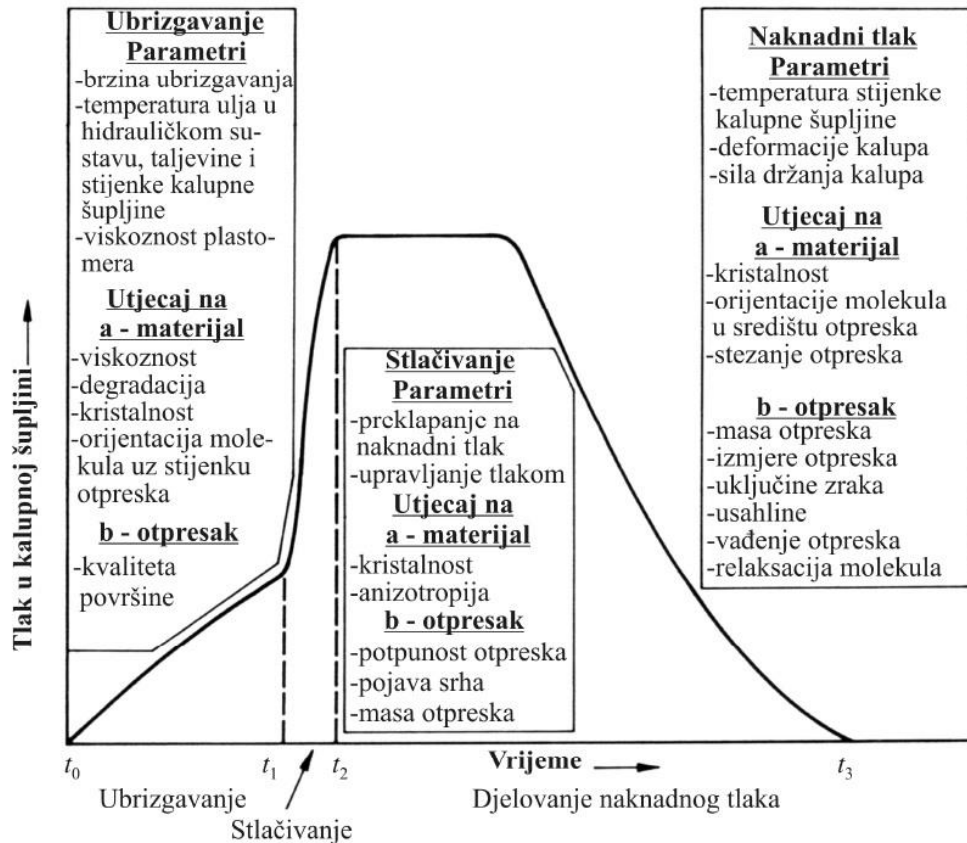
Ubrizgavanje
Parametri
-brzina ubrizgavanja
-temperatura ulja u hidrauličkom sustavu, taljevine i stijenke kalupne šupljine
-viskoznost plastomera

Utjecaj na
a - materijal
-viskoznost
-degradacija
-kristalnost
-orijentacija molekula uz stijenku otpreska

b - otpresak
-kvaliteta površine

Stlačivanje
Parametri
-preklapanje na naknadni tlak
-upravljanje tlakom

Utjecaj na
a - materijal
-kristalnost
-anizotropija

b - otpresak
-potpunost otpreska
-pojava srha
-masa otpreska

Naknadni tlak
Parametri
-temperatura stijenke kalupne šupljine
-deformacije kalupa
-sila držanja kalupa

Utjecaj na
a - materijal
-kristalnost
-orijentacije molekula u središtu otpreska
-stezanje otpreska

b - otpresak
-masa otpreska
-izmjere otpreska
-uključine zraka
-usahline
-vađenje otpreska
-relaksacija molekula

Tlak u kalupnoj šupljini

$t_0$ $t_1$ $t_2$ Vrijeme $t_3$

Ubrizgavanje
Stlačivanje
Djelovanje naknadnog tlaka